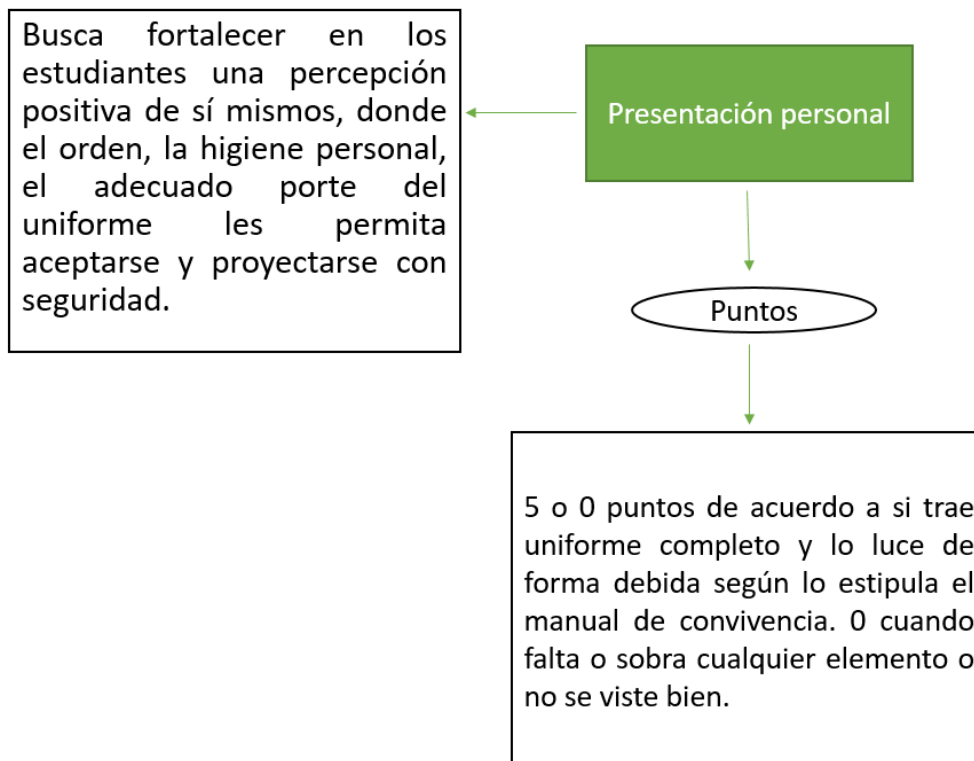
Presentación personal

Busca fortalecer en los estudiantes una percepción positiva de sí mismos, donde el orden, la higiene personal, el adecuado porte del uniforme les permita aceptarse y proyectarse con seguridad.

Puntos

5 o 0 puntos de acuerdo a si trae uniforme completo y lo luce de forma debida según lo estipula el manual de convivencia. 0 cuando falta o sobra cualquier elemento o no se viste bien.